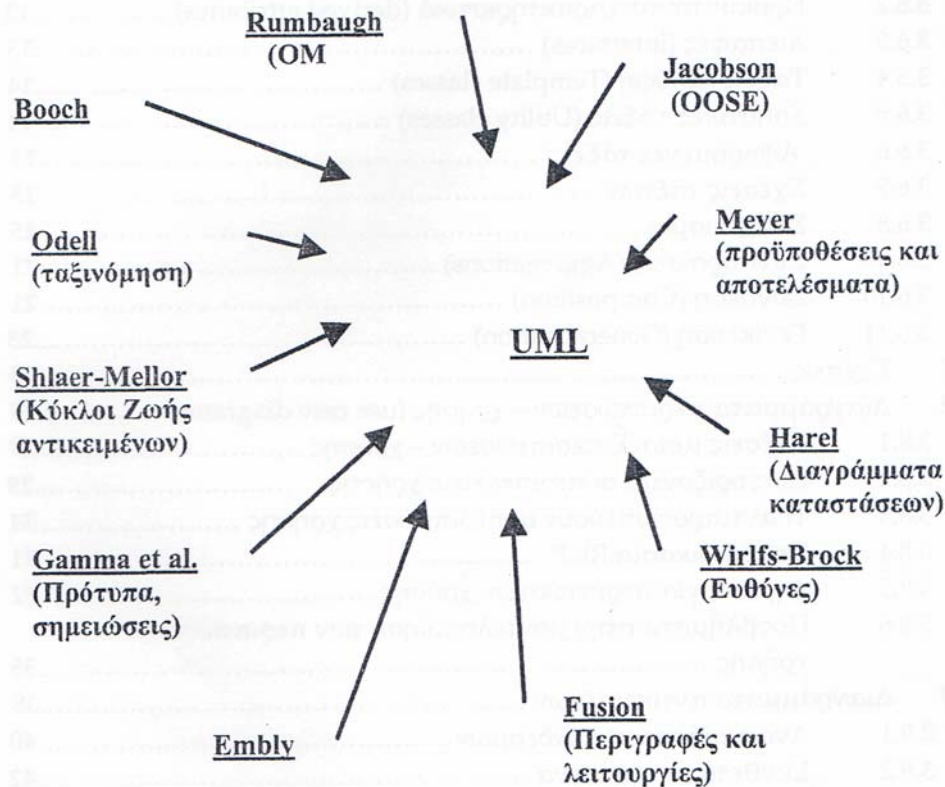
Rumbaugh
(OM

Jacobson
(OOSE)

Booch

Odell
(ταξινόμηση)

Meyer
(προϋποθέσεις και αποτελέσματα)

UML

Shlaer-Mellor
(Κύκλοι Ζωής αντικειμένων)

Harel
(Διαγράμματα καταστάσεων)

Gamma et al.
(Πρότυπα, σημειώσεις)

Wirlfs-Brock
(Ευθύνες)

Fusion
(Περιγραφές και λειτουργίες)

Embly